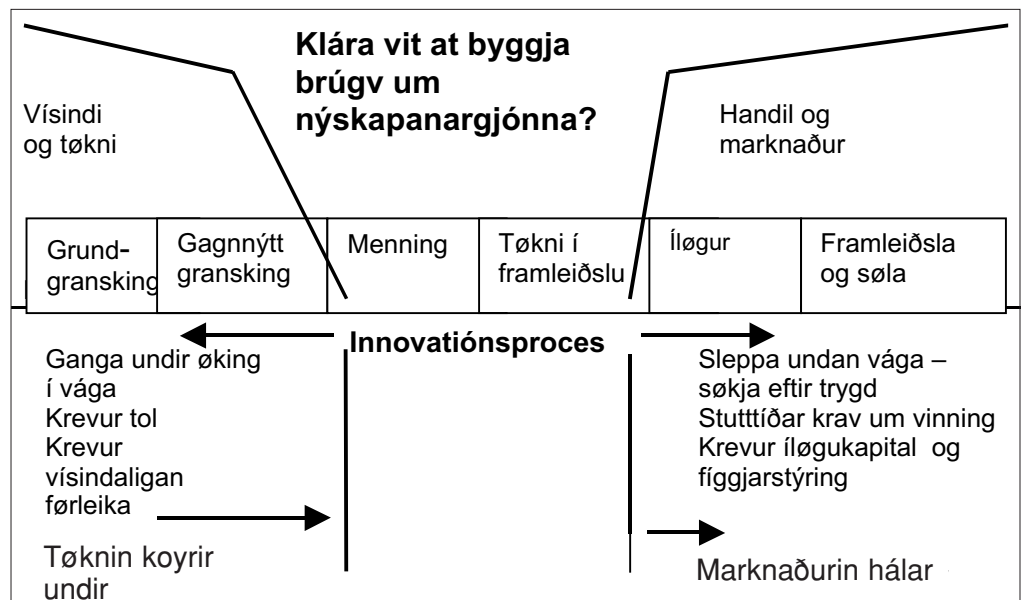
Klára vit at byggja brúgv um nýskapanargjónna?

Vísindi og tøkni

Handil og marknaður

| Grund-granskin | Gagnnýtt gransking | Menning | Tøkni í framleiðslu | Íløgur | Framleiðsla og søla |
|---|---|---|---|---|---|

Innovatiónsproces

Ganga undir øking í vága
Krevur tol
Krevur vísindaligan førleika

Tøknin koyrir undir

Sleppa undan vága – søkja eftir trygd
Stutttíðar krav um vinning
Krevur íløgukapital og fíggjarstýring

Marknaðurin hálar